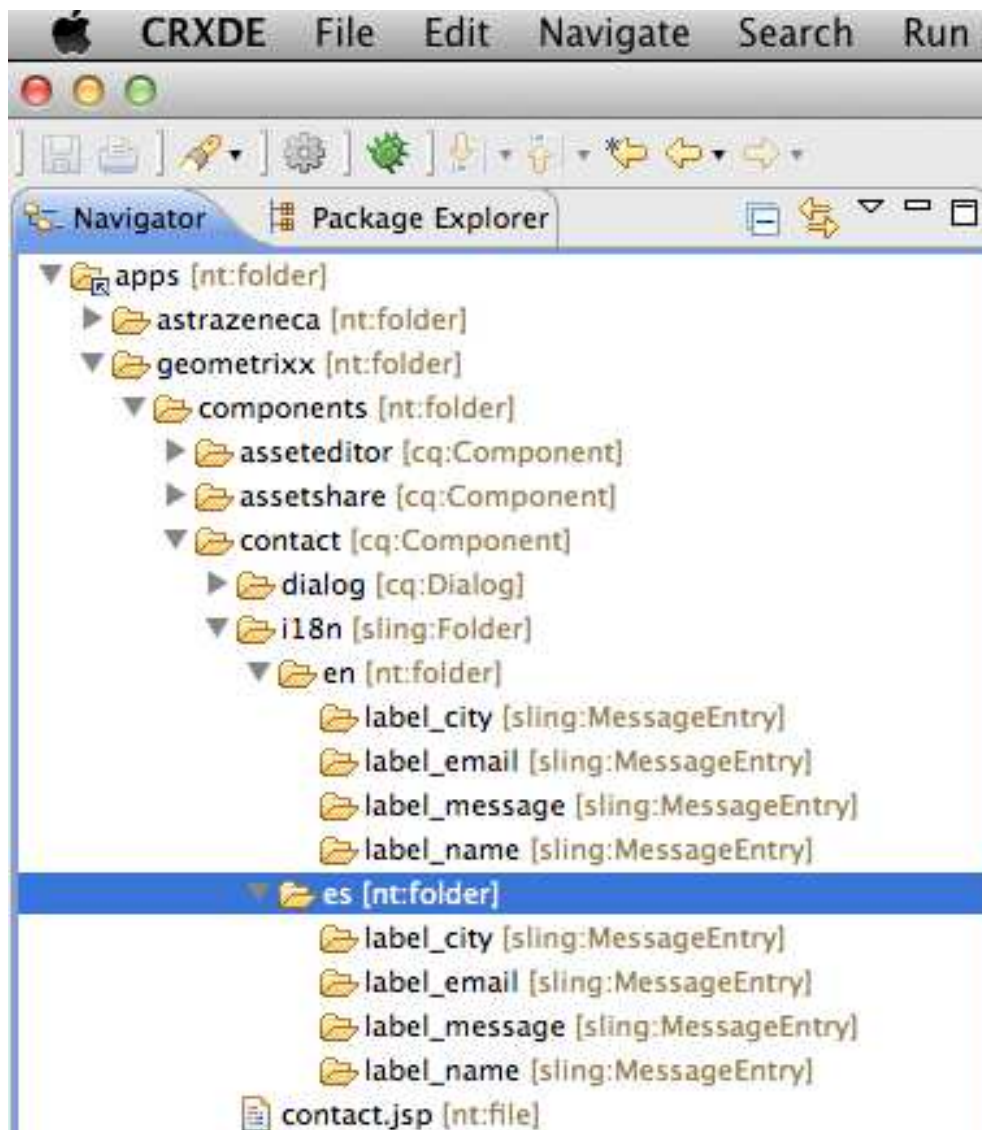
CRXDE File Edit Navigate Search Run

Navigator Package Explorer

apps [nt:folder]
astrazeneca [nt:folder]
geometrixx [nt:folder]
components [nt:folder]
asseteditor [cq:Component]
assetshare [cq:Component]
contact [cq:Component]
dialog [cq:Dialog]
i18n [sling:Folder]
en [nt:folder]
label_city [sling:MessageEntry]
label_email [sling:MessageEntry]
label_message [sling:MessageEntry]
label_name [sling:MessageEntry]
es [nt:folder]
label_city [sling:MessageEntry]
label_email [sling:MessageEntry]
label_message [sling:MessageEntry]
label_name [sling:MessageEntry]
contact.jsp [nt:file]